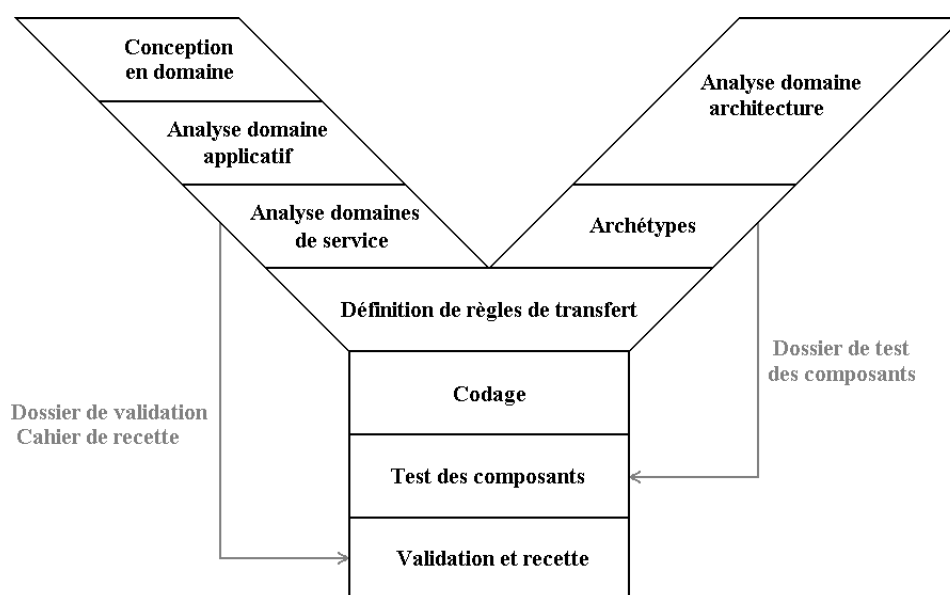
Conception en domaine

Analyse domaine applicatif

Analyse domaines de service

Analyse domaine architecture

Archétypes

Définition de règles de transfert

Dossier de test des composants

Dossier de validation Cahier de recette

Codage

Test des composants

Validation et recette